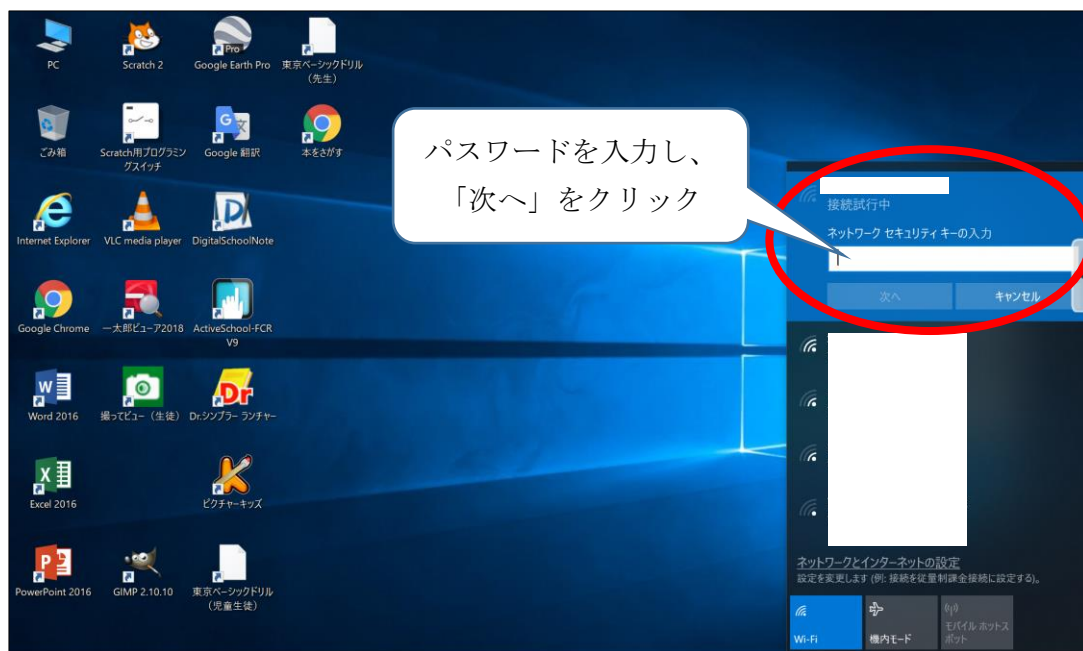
PC

Scratch 2

Google Earth Pro

東京ベーシックドリル（先生）

ごみ箱

Scratch用プログラミングスイッチ

Google 翻訳

本をさがす

Internet Explorer

VLC media player

DigitalSchoolNote

Google Chrome

一太郎ビューア2018

ActiveSchool-FCR V9

Word 2016

撮ってビュー（生徒）

Dr.シンプラー ランチャー

Excel 2016

ピクチャーキッズ

PowerPoint 2016

GIMP 2.10.10

東京ベーシックドリル（児童生徒）

パスワードを入力し、「次へ」をクリック

接続試行中

ネットワーク セキュリティ キーの入力

次へ

キャンセル

ネットワークとインターネットの設定

設定を変更します (例: 接続を従量制課金接続に設定する)。

Wi-Fi

機内モード

モバイル ホットスポット